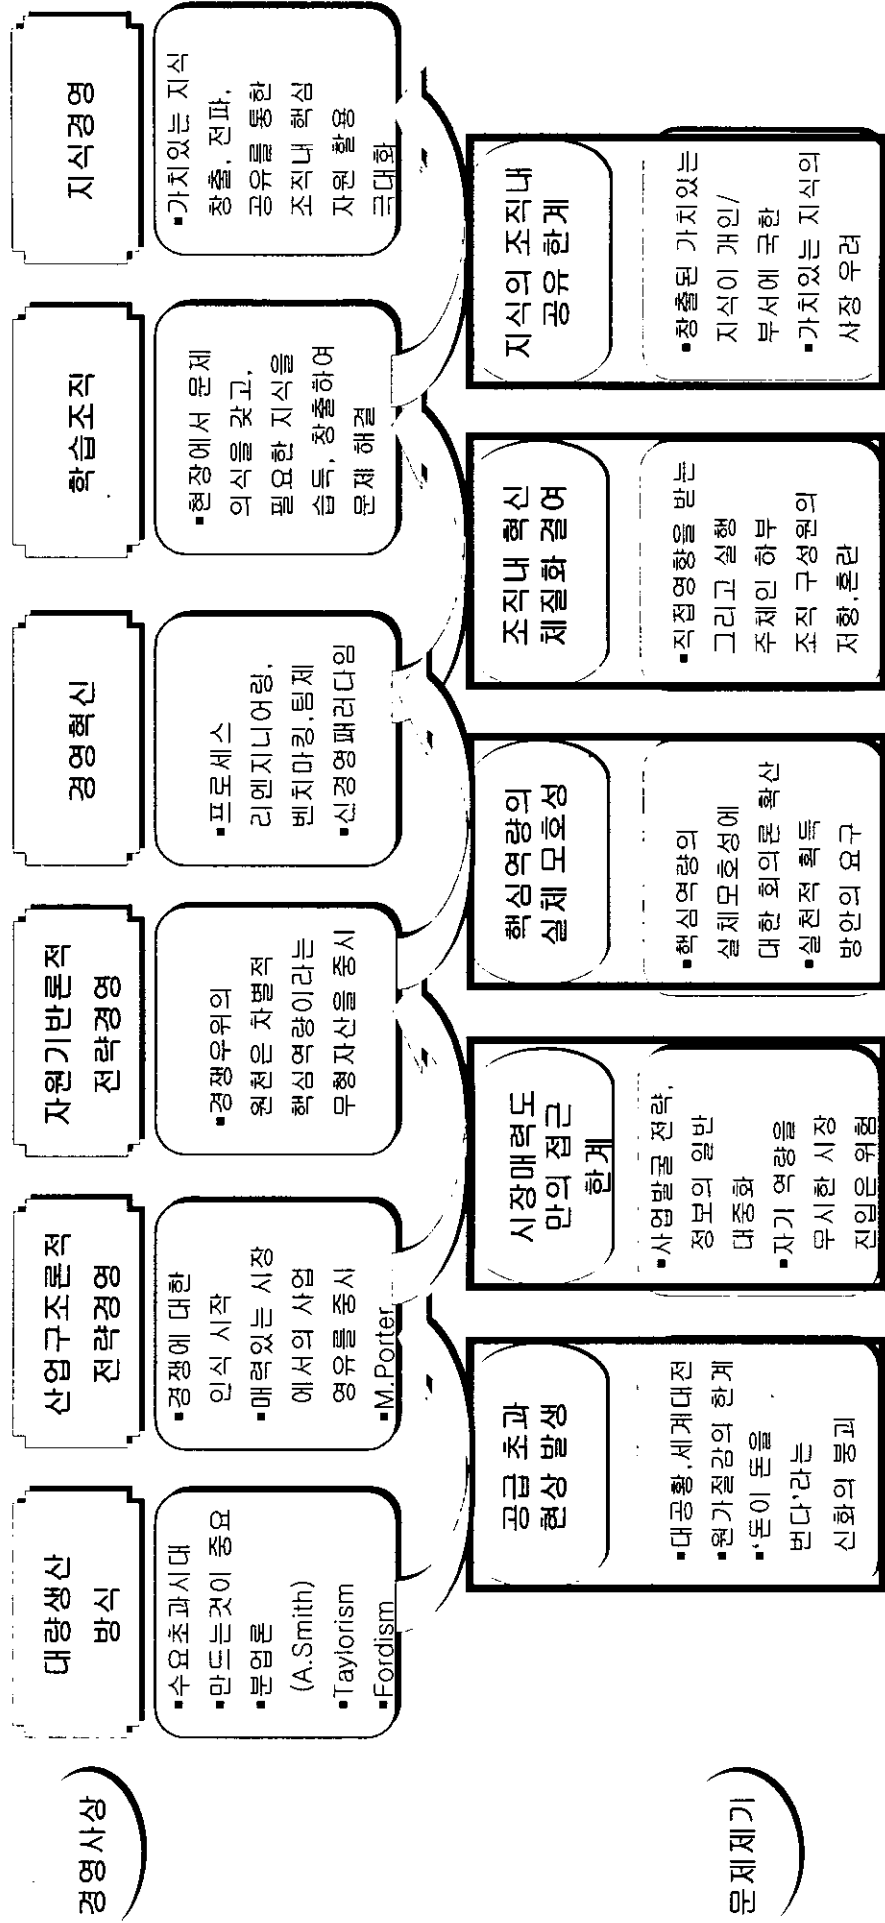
경영사상

대량생산 방식

▪수요초과시대 만드는것이 중요
▪분업론 (A.Smith)
▪Taylorism
▪Fordism

산업구조론적 전략경영

▪경쟁에 대한 인식 시작
▪매력있는 시장에서의 사업 영유를 중시
▪M.Porter

자원기반론적 전략경영

▪경쟁우위의 원천은 차별적 핵심역량이라는 무형자산을 중시

경영혁신

▪프로세스 리엔지니어링, 벤치마킹, 팀제
▪신경영패러다임

학습조직

▪현장에서 문제 의식을 갖고, 필요한 지식을 습득, 창출하여 문제 해결

지식경영

▪가치있는 지식 창출, 전파, 공유를 통한 조직내 핵심 자원 활용 극대화

문제제기

공급 초과 현상 발생

▪대공황, 세계대전
▪원가절감의 한계
▪'돈이 돈을 번다'라는 신화의 붕괴

시장매력도 만의 접근 한계

▪사업발굴 전략, 정보의 일반 대중화
▪자기 역량을 무시한 시장 진입은 위험

핵심역량의 실체 모호성

▪핵심역량의 실체모호성에 대한 회의론 확산
▪실천적 획득 방안의 요구

조직내 혁신 체질화 결여

▪직접영향을 받는 그리고 실행 주체인 하부 조직 구성원의 저항, 혼란

지식의 조직내 공유 한계

▪창출된 가치있는 지식이 개인/부서에 국한
▪가치있는 지식의 사장 우려